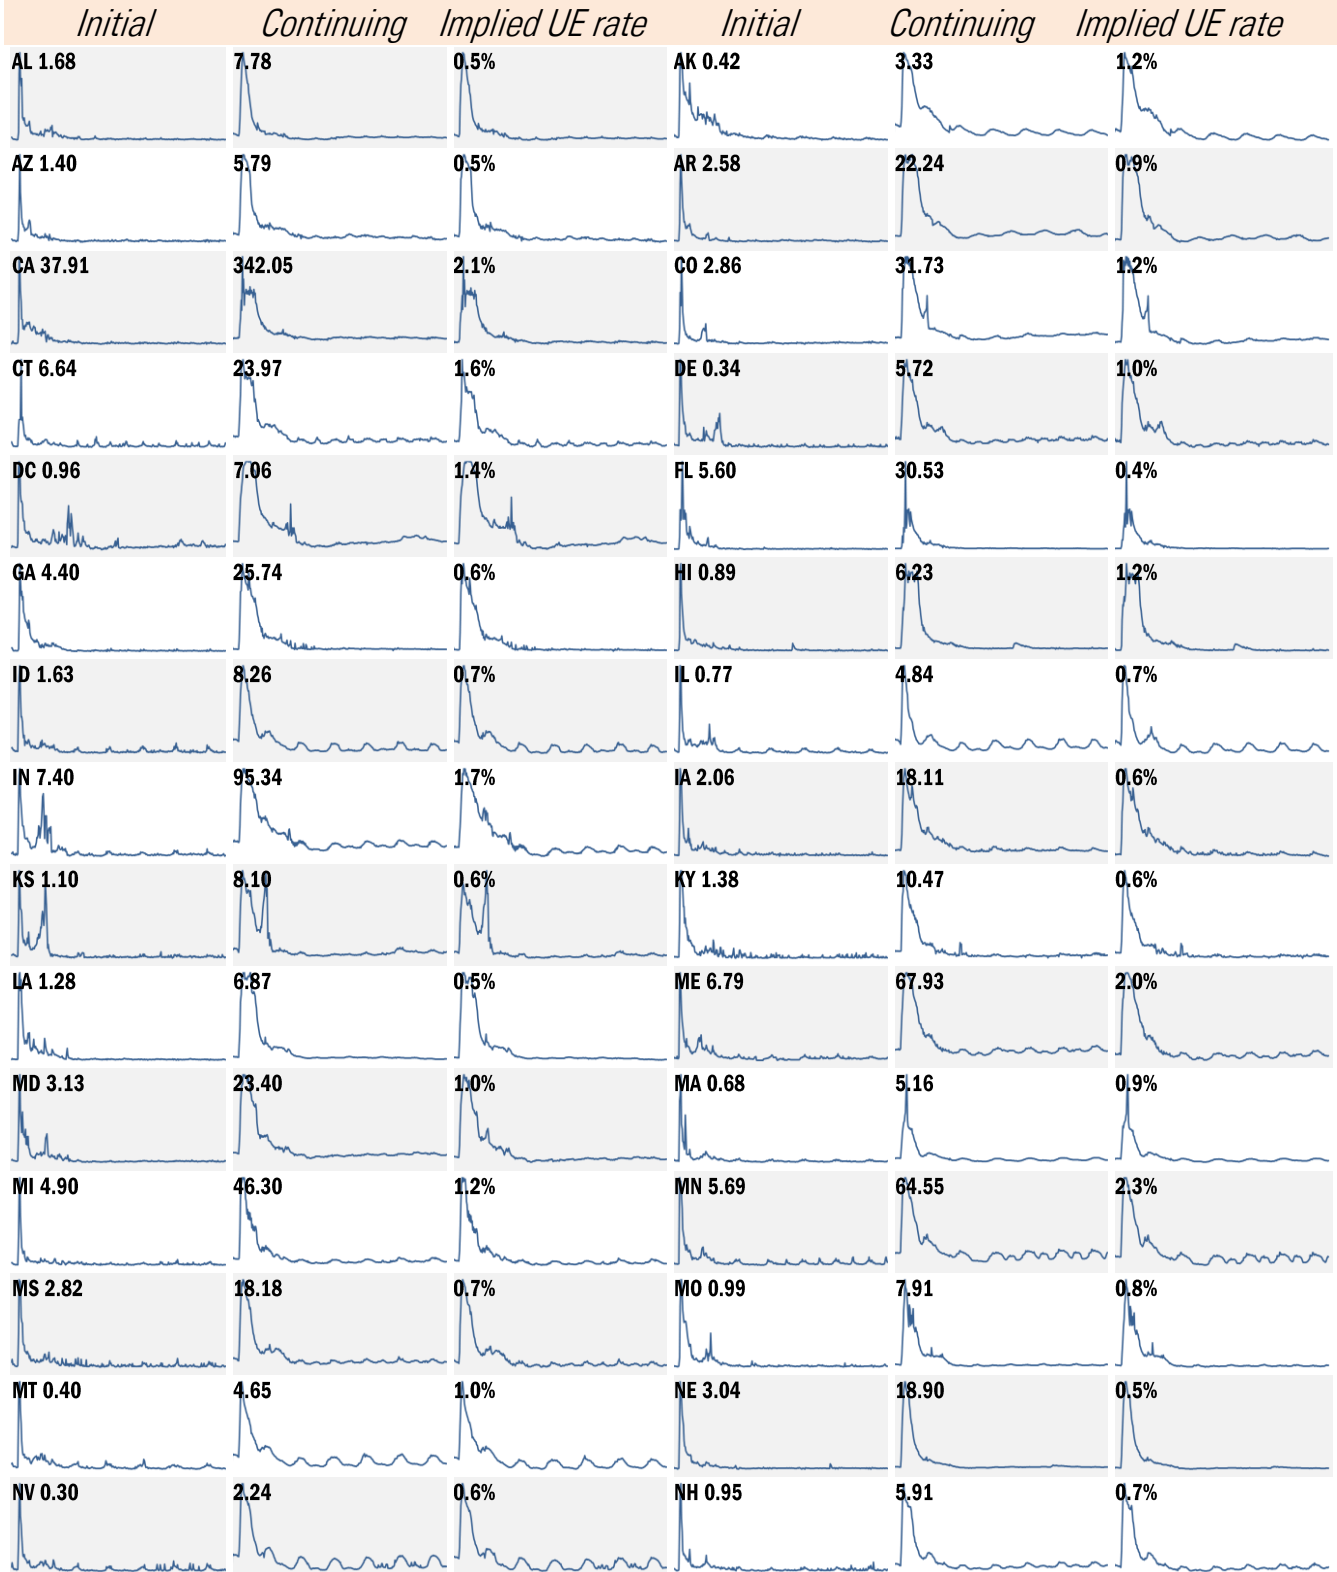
| Initial | Continuing | Implied UE rate | Initial | Continuing | Implied UE rate |
|---|---|---|---|---|---|
| AL 1.68 | 7.78 | 0.5% | AK 0.42 | 3.33 | 1.2% |
| AZ 1.40 | 5.79 | 0.5% | AR 2.58 | 22.24 | 0.9% |
| CA 37.91 | 342.05 | 2.1% | CO 2.86 | 31.73 | 1.2% |
| CT 6.64 | 23.97 | 1.6% | DE 0.34 | 5.72 | 1.0% |
| DC 0.96 | 7.06 | 1.4% | FL 5.60 | 30.53 | 0.4% |
| GA 4.40 | 25.74 | 0.6% | HI 0.89 | 6.23 | 1.2% |
| ID 1.63 | 8.26 | 0.7% | IL 0.77 | 4.84 | 0.7% |
| IN 7.40 | 95.34 | 1.7% | IA 2.06 | 18.11 | 0.6% |
| KS 1.10 | 8.10 | 0.6% | KY 1.38 | 10.47 | 0.6% |
| LA 1.28 | 6.87 | 0.5% | ME 6.79 | 67.93 | 2.0% |
| MD 3.13 | 23.40 | 1.0% | MA 0.68 | 5.16 | 0.9% |
| MI 4.90 | 46.30 | 1.2% | MN 5.69 | 64.55 | 2.3% |
| MS 2.82 | 18.18 | 0.7% | MO 0.99 | 7.91 | 0.8% |
| MT 0.40 | 4.65 | 1.0% | NE 3.04 | 18.90 | 0.5% |
| NV 0.30 | 2.24 | 0.6% | NH 0.95 | 5.91 | 0.7% |